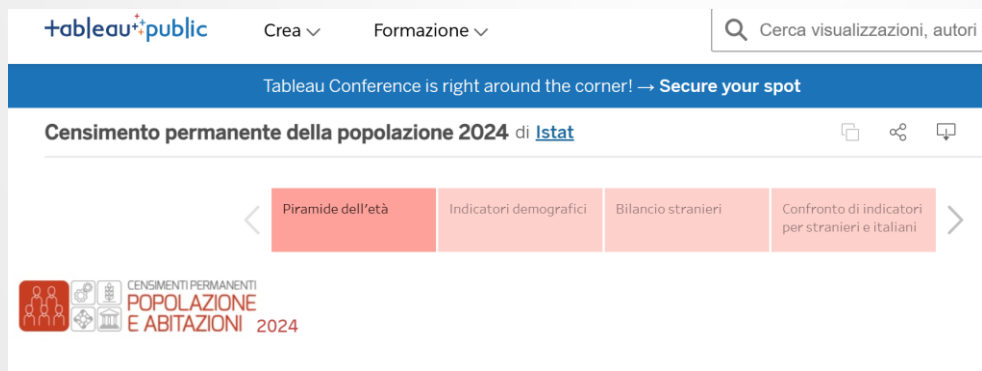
+ableau+public

Crea

Formazione

Cerca visualizzazioni, autori

Tableau Conference is right around the corner! → Secure your spot

Censimento permanente della popolazione 2024 di Istat

Piramide dell'età

Indicatori demografici

Bilancio stranieri

Confronto di indicatori per stranieri e italiani

CENSIMENTI PERMANENTI
POPOLAZIONE
E ABITAZIONI 2024